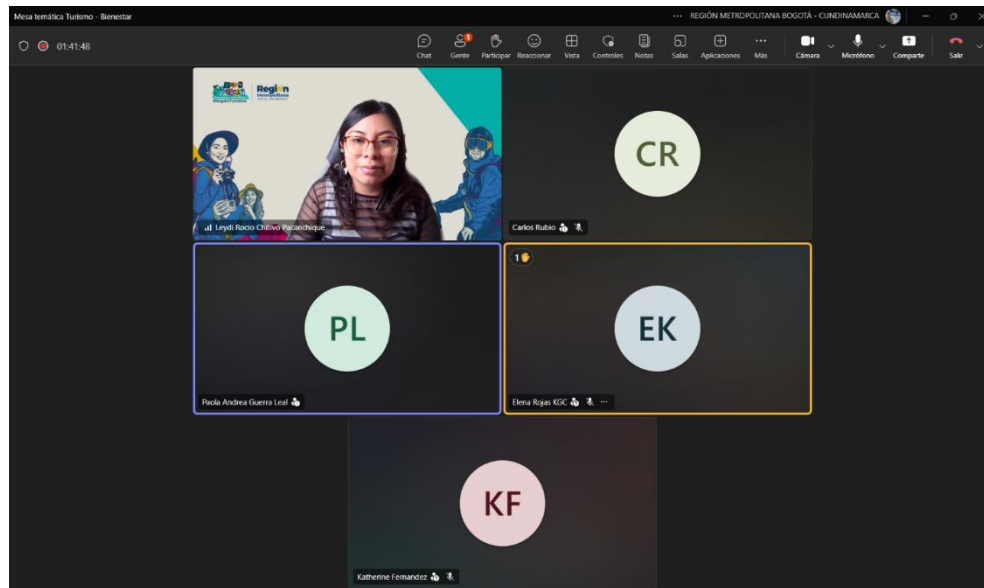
Mesa temática Turismo - Bienestar

··· REGIÓN METROPOLITANA BOGOTÁ - CUNDINAMARCA

01:41:48

Chat Gente Participar Reaccionar Vista Controles Notas Salas Aplicaciones Más Cámara Micrófono Comparte Salir

Región Metropolitana

Leydi Rocio Chitivo Pacanchique

CR
Carlos Rubio

PL
Paola Andrea Guerra Leal

1
EK
Elena Rojas KGC

KF
Katherine Fernandez